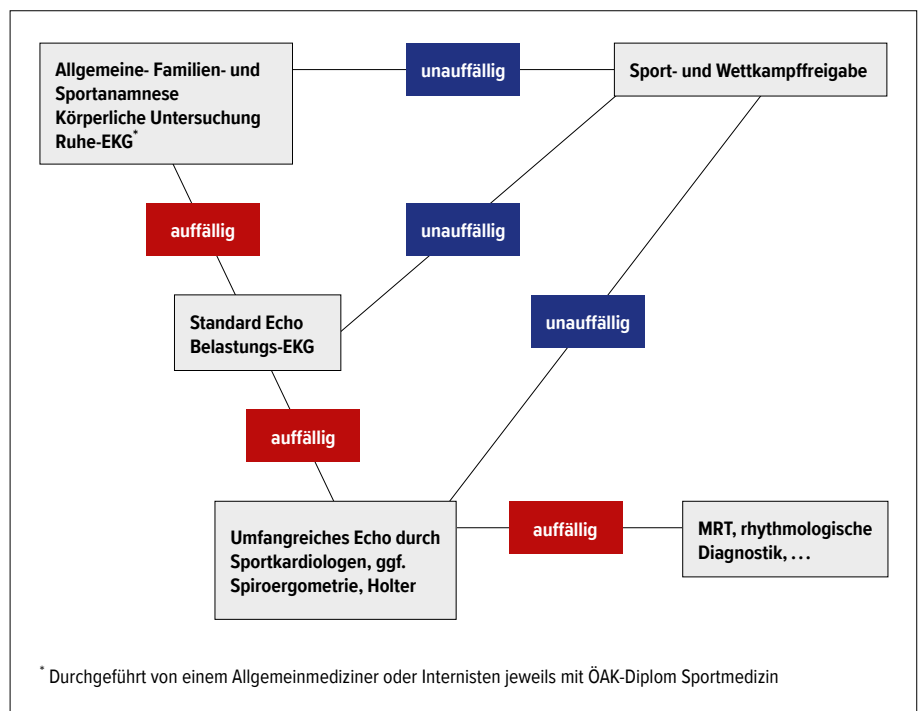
Allgemeine- Familien- und Sportanamnese
Körperliche Untersuchung
Ruhe-EKG*

unauffällig

Sport- und Wettkampffreigabe

auffällig

unauffällig

Standard Echo
Belastungs-EKG

unauffällig

auffällig

Umfangreiches Echo durch Sportkardiologen, ggf. Spiroergometrie, Holter

auffällig

MRT, rhythmologische Diagnostik, ...

* Durchgeführt von einem Allgemeinmediziner oder Internisten jeweils mit ÖAK-Diplom Sportmedizin